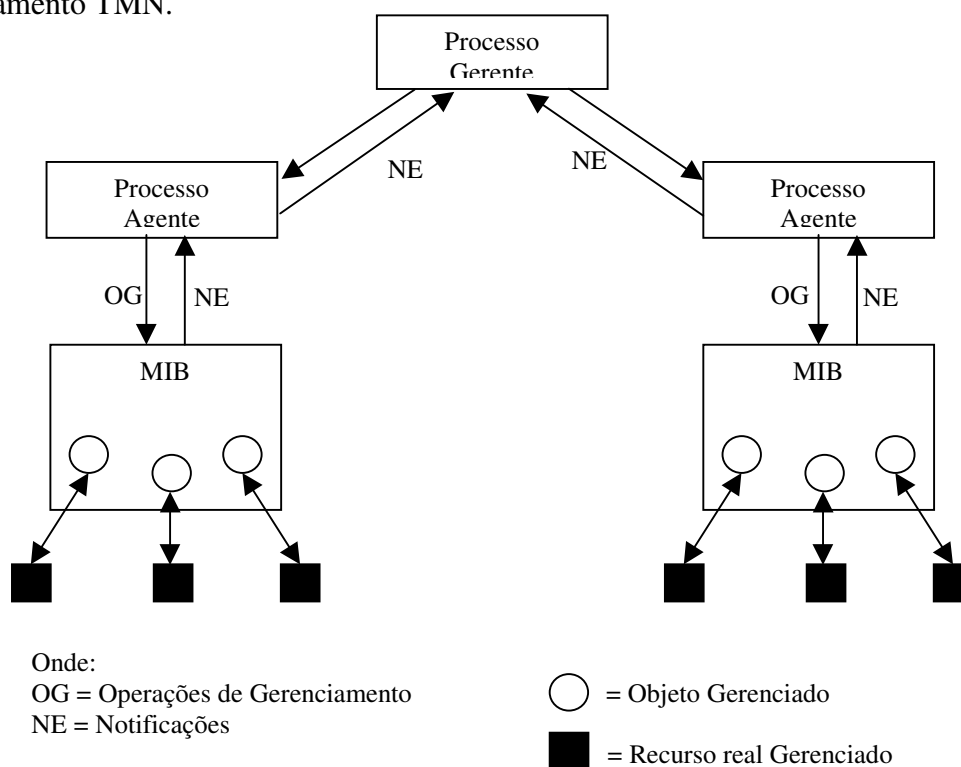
amento TMN.

Processo Gerente

Processo Agente

NE

NE

Processo Agente

OG

NE

OG

NE

MIB

MIB

Onde:
OG = Operações de Gerenciamento
NE = Notificações

= Objeto Gerenciado

= Recurso real Gerenciado